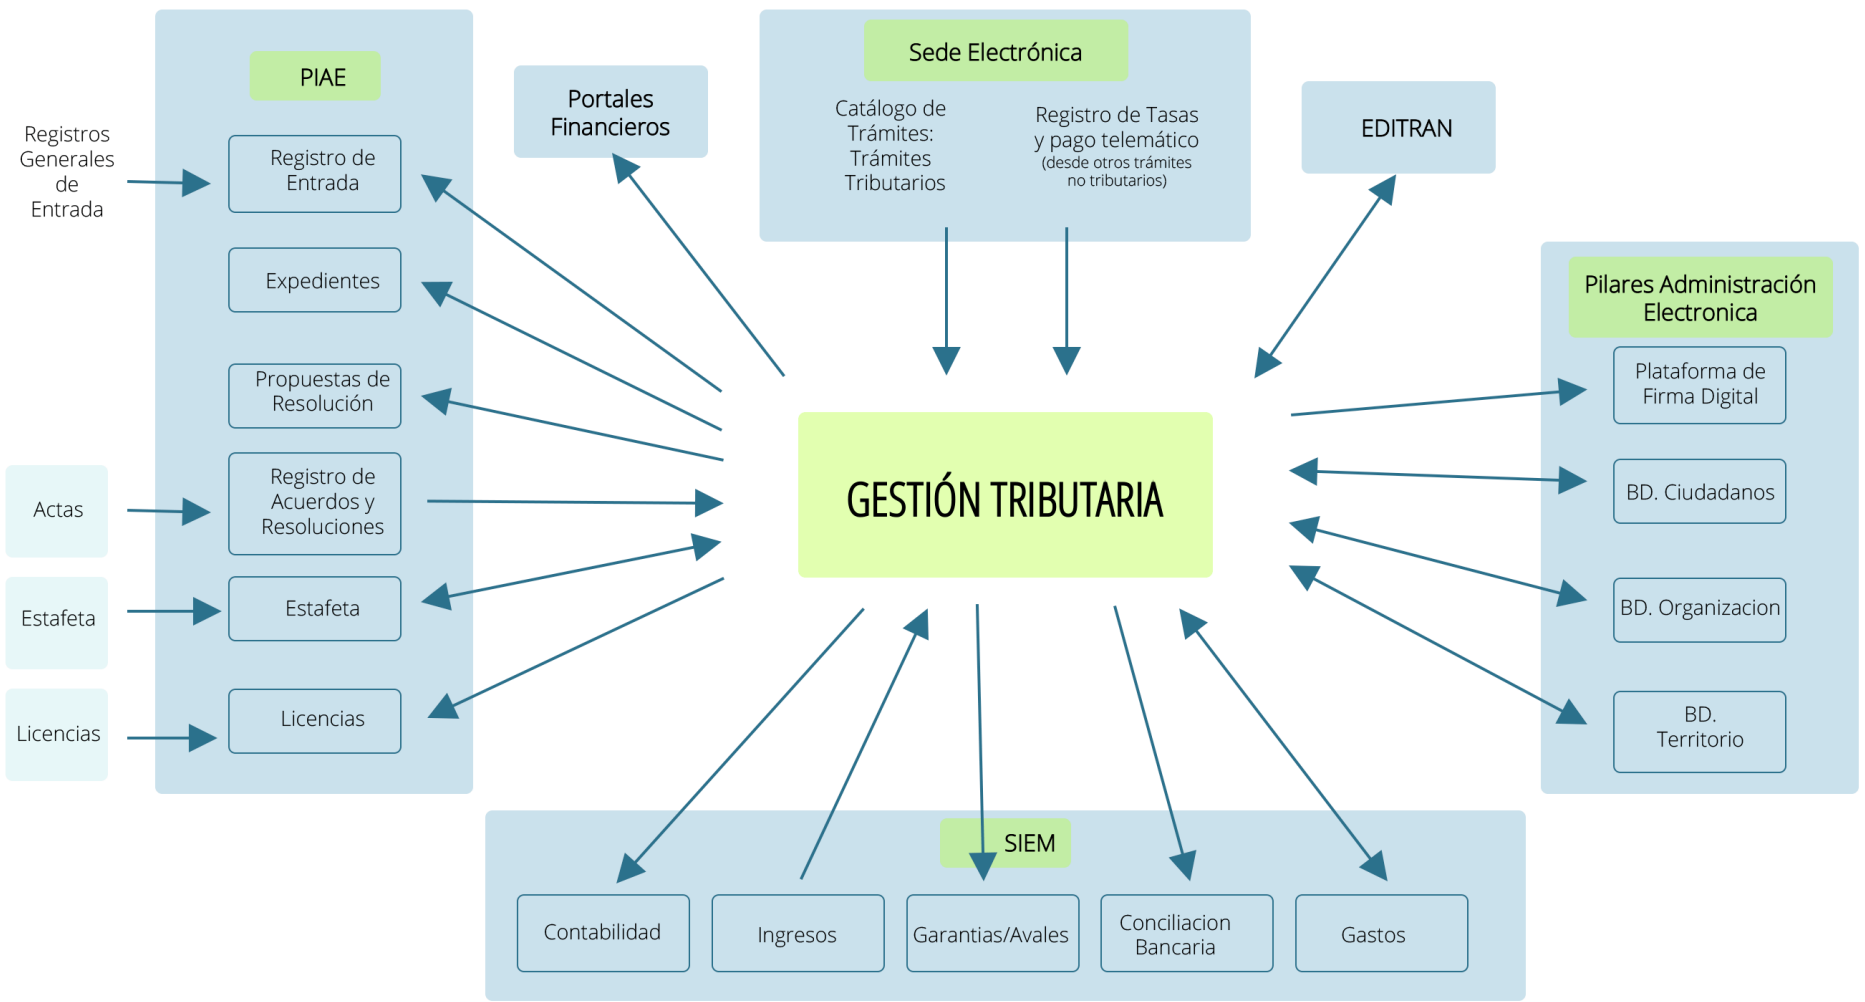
PIAE

Registros Generales de Entrada

Registro de Entrada

Expedientes

Propuestas de Resolución

Actas

Registro de Acuerdos y Resoluciones

Estafeta

Estafeta

Licencias

Licencias

Portales Financieros

Sede Electrónica

Catálogo de Trámites: Trámites Tributarios

Registro de Tasas y pago telemático (desde otros trámites no tributarios)

EDITRAN

GESTIÓN TRIBUTARIA

Pilares Administración Electronica

Plataforma de Firma Digital

BD. Ciudadanos

BD. Organizacion

BD. Territorio

SIEM

Contabilidad

Ingresos

Garantias/Avales

Conciliacion Bancaria

Gastos